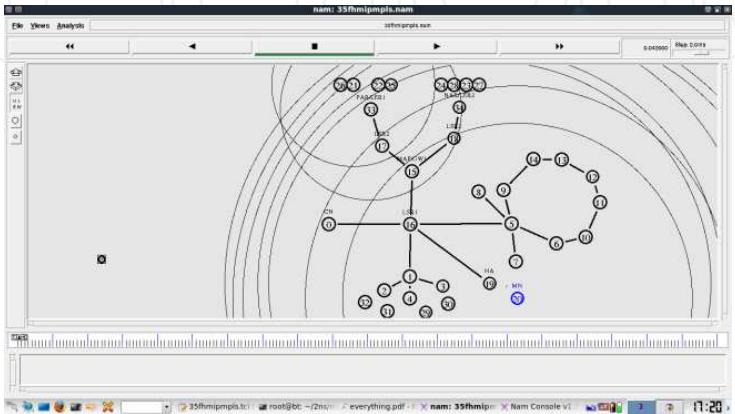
nam: 35fhmipmpls.nam

File Views Analysis

35fhmipmpls.nam

◀◀ ◀ ■ ▶ ▶▶

0.043000 Step: 2.0ms

26 21 22 23

24 25 26 27

PAR1

PAR2

33

34

LSR3

LSR2

17

18

MAPC

15

14

13

12

8

9

11

CN

LSR1

0

16

5

10

6

7

HA

MN

1

19

20

2

3

32

4

30

31

29

0

35fhmipmpls.tcl root@bt: ~/2ns/ everything.pdf nam: 35fhmipm Nam Console v1

17:20